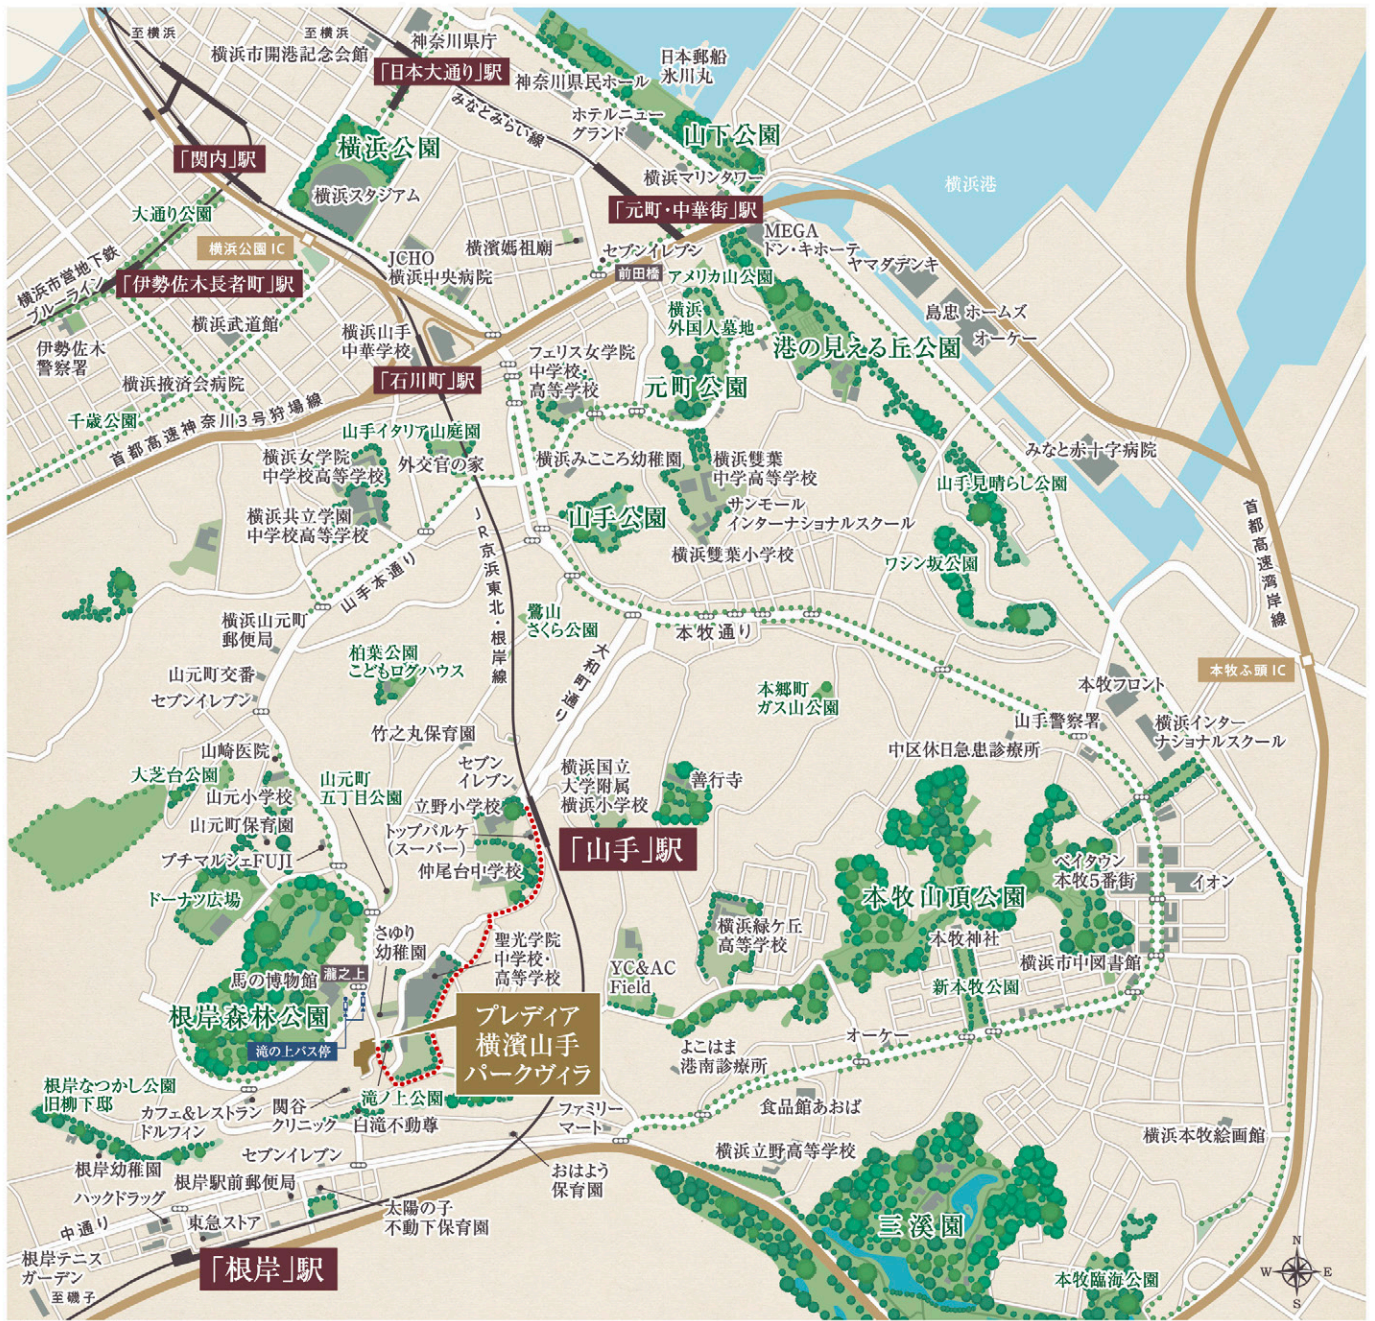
至横浜
至横浜
横浜市開港記念会館
神奈川県庁
「日本大通り」駅
日本郵船
氷川丸
神奈川県民ホール
みなとみらい線
ホテルニューグランド
山下公園
「関内」駅
横浜公園
横浜スタジアム
横浜マリンタワー
横浜港
「元町・中華街」駅
大通り公園
横浜公園 IC
MEGA
ドン・キホーテ
ヤマダデンキ
JCHO
横浜中央病院
横濱媽祖廟
セブンイレブン
前田橋
アメリカ山公園
横浜市営地下鉄
ブルーライン
「伊勢佐木長者町」駅
横浜武道館
横浜
外国人墓地
島忠 ホームズ
オーケー
伊勢佐木
警察署
横浜山手
中華学校
フェリス女学院
中学校
高等学校
港の見える丘公園
横浜掖済会病院
「石川町」駅
元町公園
千歳公園
首都高速神奈川3号狩場線
山手イタリア山庭園
みなと赤十字病院
横浜女学院
中学校高等学校
外交官の家
横浜みこころ幼稚園
横浜雙葉
中学高等学校
山手見晴らし公園
サンモール
インターナショナルスクール
山手公園
首都高速湾岸線
横浜共立学園
中学校高等学校
JR京浜東北・根岸線
横浜雙葉小学校
ワシン坂公園
山手本通り
横浜山元町
郵便局
鷺山
さくら公園
本牧通り
大和町通り
柏葉公園
こどもログハウス
本牧ふ頭 IC
山元町交番
本郷町
ガス山公園
本牧フロント
セブンイレブン
山手警察署
横浜インターナショナルスクール
竹之丸保育園
中区休日急患診療所
山崎医院
セブン
イレブン
横浜国立
大学附属
横浜小学校
善行寺
大芝台公園
山元町
五丁目公園
山元小学校
立野小学校
山元町保育園
トップバルケ
(スーパー)
「山手」駅
プチマルシェFUJI
仲尾台中学校
ベイタウン
本牧5番街
イオン
ドーナツ広場
本牧山頂公園
横浜緑ケ丘
高等学校
さゆり
幼稚園
聖光学院
中学校・
高等学校
本牧神社
馬の博物館
瀧之上
横浜市中図書館
YC&AC
Field
新本牧公園
根岸森林公園
プレディア
横濱山手
パークヴィラ
オーケー
滝の上バス停
よこはま
港南診療所
根岸なつかし公園
旧柳下邸
滝ノ上公園
食品館あおば
カフェ&レストラン
ドルフィン
関谷
クリニック
白滝不動尊
ファミリーマート
セブンイレブン
横浜立野高等学校
横浜本牧絵画館
根岸幼稚園
おはよう
保育園
根岸駅前郵便局
ハックドラッグ
太陽の子
不動下保育園
中通り
東急ストア
三溪園
根岸テニス
ガーデン
「根岸」駅
本牧臨海公園
至磯子
N
W
E
S